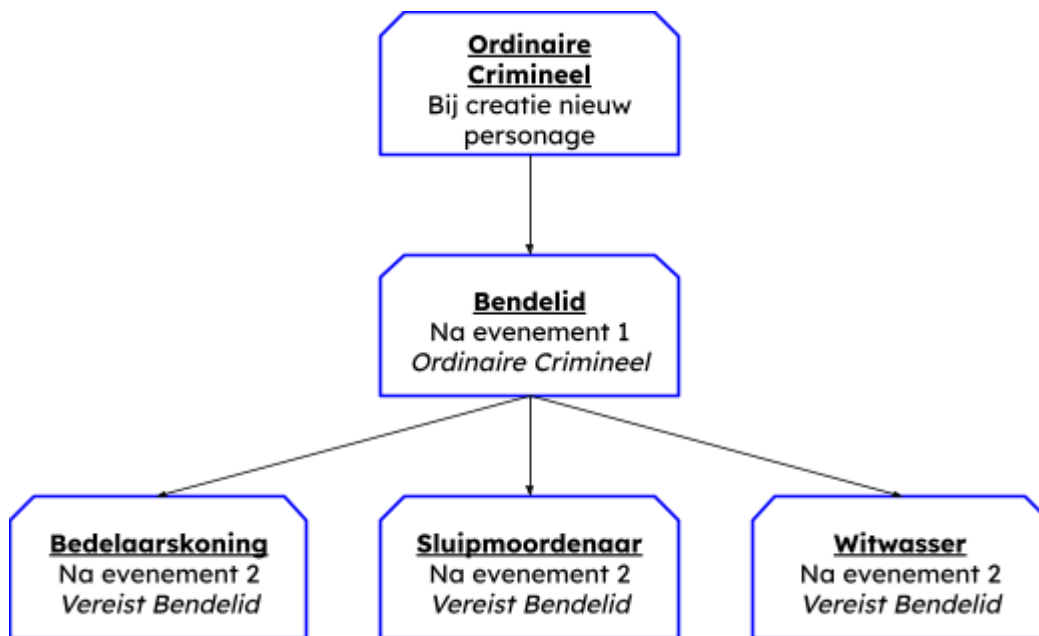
Ordinaire Crimineel
Bij creatie nieuw personage

Bendelid
Na evenement 1
Ordinaire Crimineel

Bedelaarskoning
Na evenement 2
Vereist Bendelid

Sluipmoordenaar
Na evenement 2
Vereist Bendelid

Witwasser
Na evenement 2
Vereist Bendelid